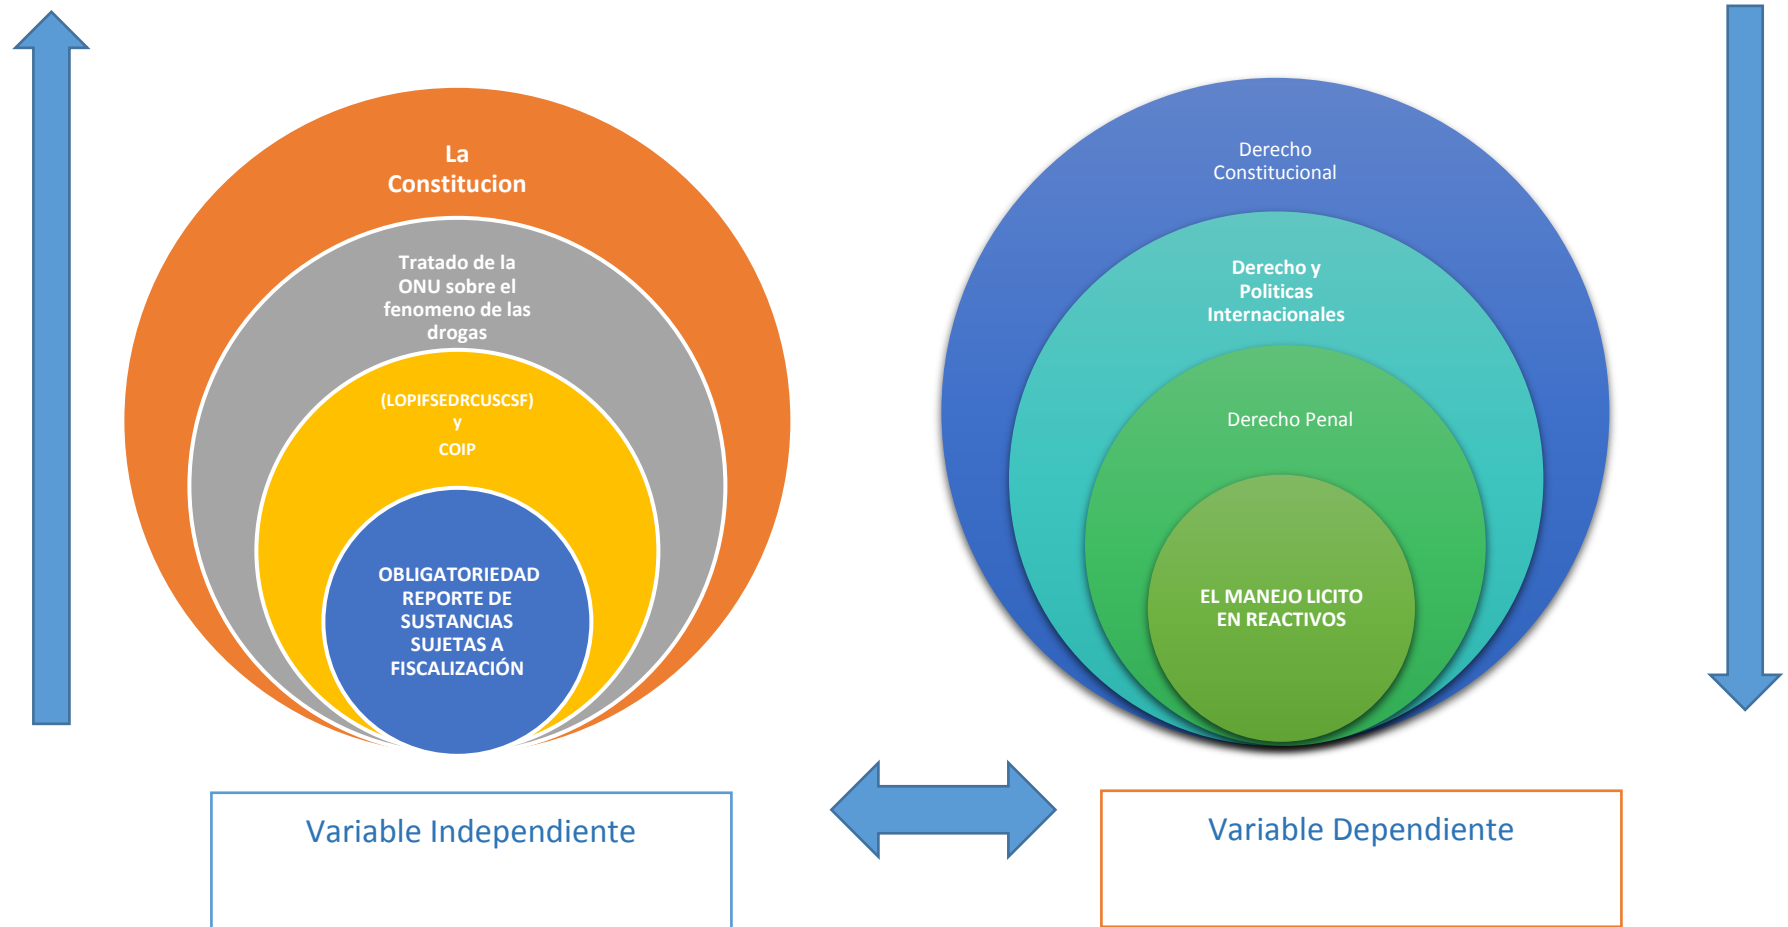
La Constitucion

Tratado de la ONU sobre el fenomeno de las drogas

(LOPIFSEDRCUSCSF) y COIP

OBLIGATORIEDAD REPORTE DE SUSTANCIAS SUJETAS A FISCALIZACIÓN

Derecho Constitucional

Derecho y Politicas Internacionales

Derecho Penal

EL MANEJO LICITO EN REACTIVOS

Variable Independiente

Variable Dependiente